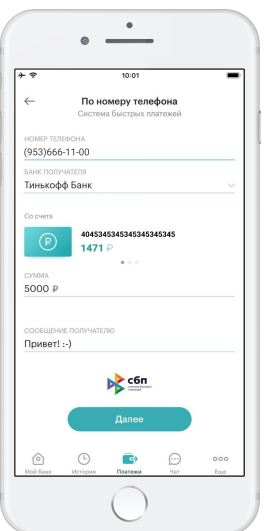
10:01

По номеру телефона
Система быстрых платежей

НОМЕР ТЕЛЕФОНА
(953)666-11-00

БАНК ПОЛУЧАТЕЛЯ
Тинькофф Банк

Со счета
40453453453453453345345
1471 ₽

СУММА
5000 ₽

СООБЩЕНИЕ ПОЛУЧАТЕЛЮ
Привет! :-)

сбп
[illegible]

Далее

Мой Банк
История
Платежи
Чат
Еще